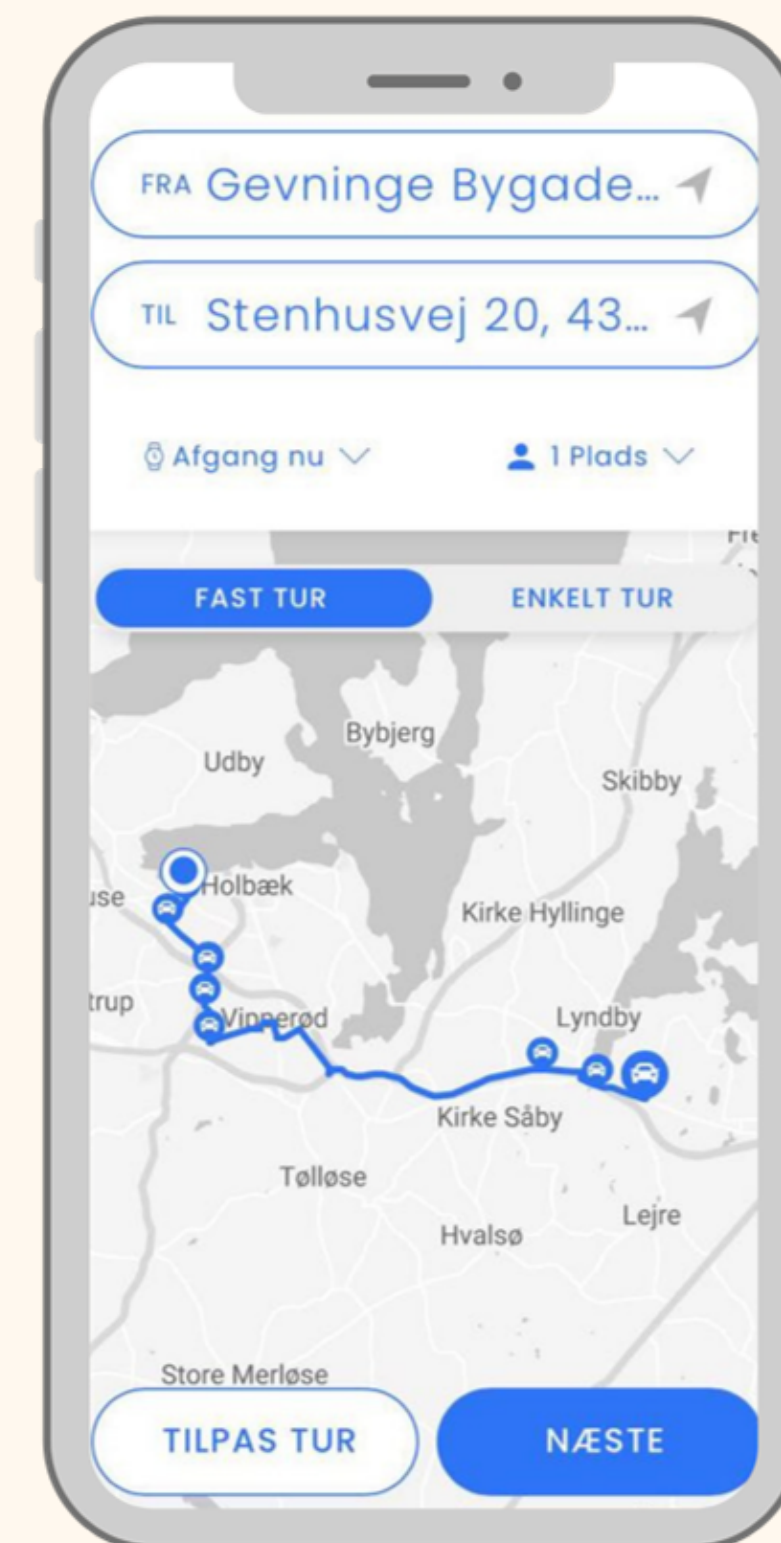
FRA Gevninge Bygade...

TIL Stenhusvej 20, 43...

Afgang nu

1 Plads

FAST TUR

ENKELT TUR

Fre

Bybjerg

Udby

Skibby

Holbæk

use

Kirke Hyllinge

trup

Vipperød

Lyndby

Kirke Såby

Tølløse

Lejre

Hvalsø

Store Merløse

TILPAS TUR

NÆSTE